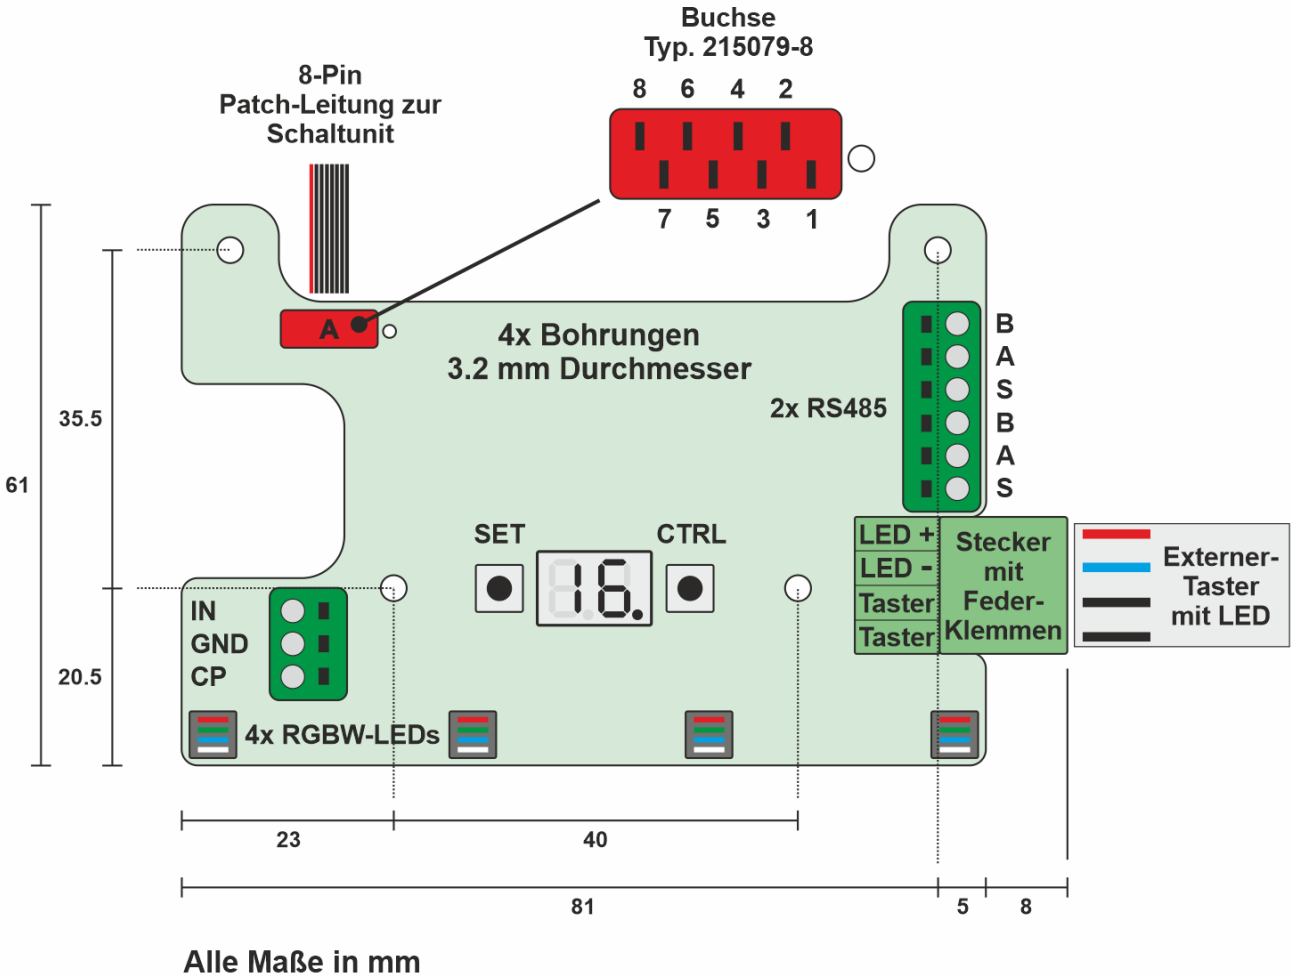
Buchse
Typ. 215079-8

8 6 4 2

7 5 3 1

8-Pin
Patch-Leitung zur
Schaltunit

A

4x Bohrungen
3.2 mm Durchmesser

B
A
S
B
A
S

2x RS485

61

35.5

20.5

LED +
LED -
Taster
Taster

Stecker
mit
Feder-
Klemmen

Externer-
Taster
mit LED

SET

CTRL

16.

IN
GND
CP

4x RGBW-LEDs

23

40

81

5

8

Alle Maße in mm